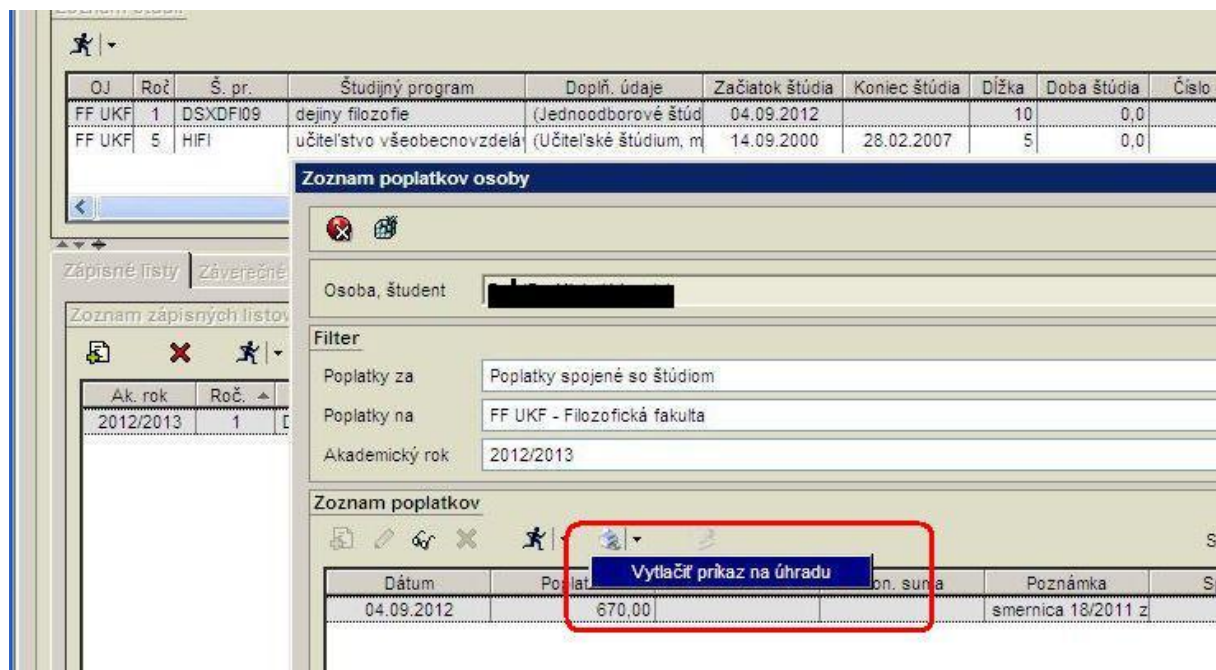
Zoznam štúdií

| OJ | Roč | Š. pr. | Študijný program | Dopln. údaje | Začiatok štúdia | Koniec štúdia | Dĺžka | Doba štúdia | Číslo |
|---|---|---|---|---|---|---|---|---|---|
| FF UKF | 1 | DSXDFI09 | dejiny filozofie | (Jednoodborové štúd | 04.09.2012 | | 10 | 0,0 | |
| FF UKF | 5 | HIFI | učiteľstvo všeobecnovzdeláv | (Učiteľské štúdium, m | 14.09.2000 | 28.02.2007 | 5 | 0,0 | |

Zápisné listy | Záverečné

Zoznam zápisných listov

| Ak. rok | Roč. |
|---|---|
| 2012/2013 | 1 |

Zoznam poplatkov osoby

Osoba, študent

Filter

Poplatky za: Poplatky spojené so štúdiom

Poplatky na: FF UKF - Filozofická fakulta

Akademický rok: 2012/2013

Zoznam poplatkov

Vytlačiť príkaz na úhradu

| Dátum | Popla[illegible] | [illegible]on. suma | Poznámka | S |
|---|---|---|---|---|
| 04.09.2012 | 670,00 | | smernica 18/2011 z | |